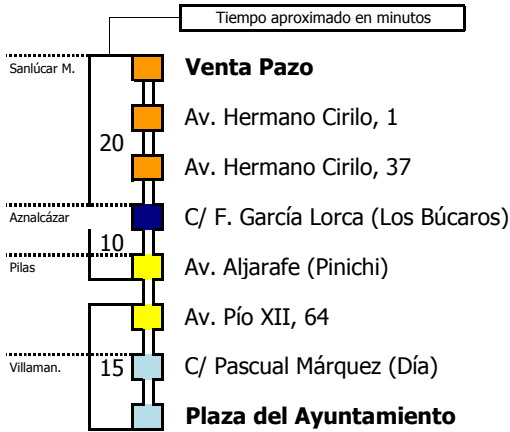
Tiempo aproximado en minutos

Sanlúcar M.
Venta Pazo
Av. Hermano Cirilo, 1
20
Av. Hermano Cirilo, 37
Aznalcázar
C/ F. García Lorca (Los Búcaros)
10
Pilas
Av. Aljarafe (Pinichi)
Av. Pío XII, 64
Villaman.
15
C/ Pascual Márquez (Día)
Plaza del Ayuntamiento